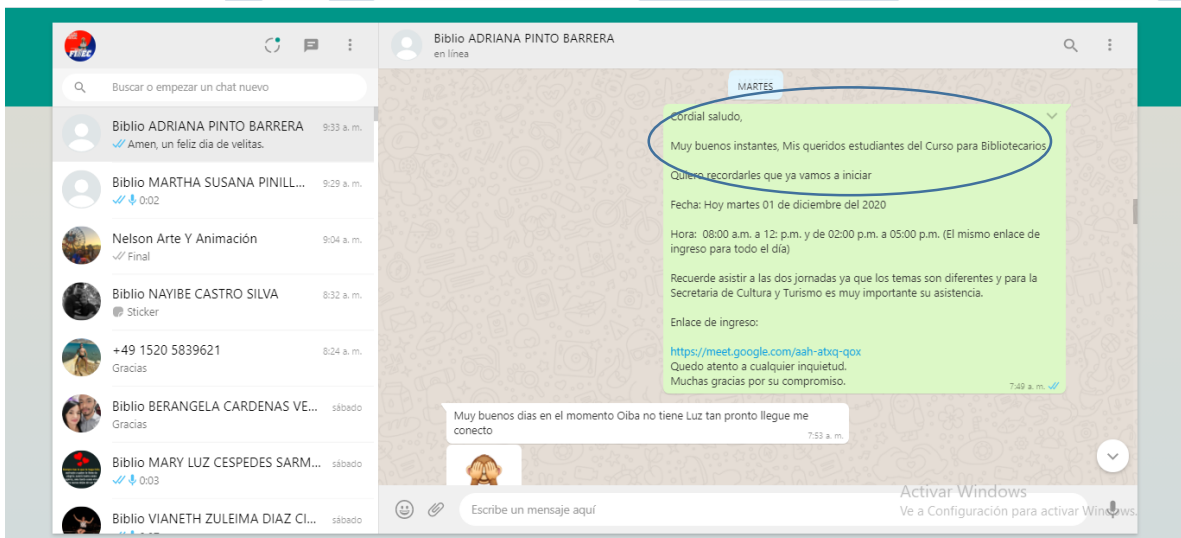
Buscar o empezar un chat nuevo

Biblio ADRIANA PINTO BARRERA 9:33 a. m.
Amen, un feliz dia de velitas.

Biblio MARTHA SUSANA PINILL... 9:29 a. m.
0:02

Nelson Arte Y Animación 9:04 a. m.
Final

Biblio NAYIBE CASTRO SILVA 8:32 a. m.
Sticker

+49 1520 5839621 8:24 a. m.
Gracias

Biblio BERANGELA CARDENAS VE... sábado
Gracias

Biblio MARY LUZ CESPEDES SARM... sábado
0:03

Biblio VIANETH ZULEIMA DIAZ CI... sábado

Biblio ADRIANA PINTO BARRERA
en línea

MARTES

Cordial saludo,

Muy buenos instantes, Mis queridos estudiantes del Curso para Bibliotecarios

Quiero recordarles que ya vamos a iniciar

Fecha: Hoy martes 01 de diciembre del 2020

Hora: 08:00 a.m. a 12: p.m. y de 02:00 p.m. a 05:00 p.m. (El mismo enlace de ingreso para todo el día)

Recuerde asistir a las dos jornadas ya que los temas son diferentes y para la Secretaria de Cultura y Turismo es muy importante su asistencia.

Enlace de ingreso:

https://meet.google.com/aah-atxq-qox
Quedo atento a cualquier inquietud.
Muchas gracias por su compromiso.
7:49 a. m.

Muy buenos dias en el momento Oiba no tiene Luz tan pronto llegue me conecto
7:53 a. m.

Escribe un mensaje aquí

Activar Windows
Ve a Configuración para activar Windows.